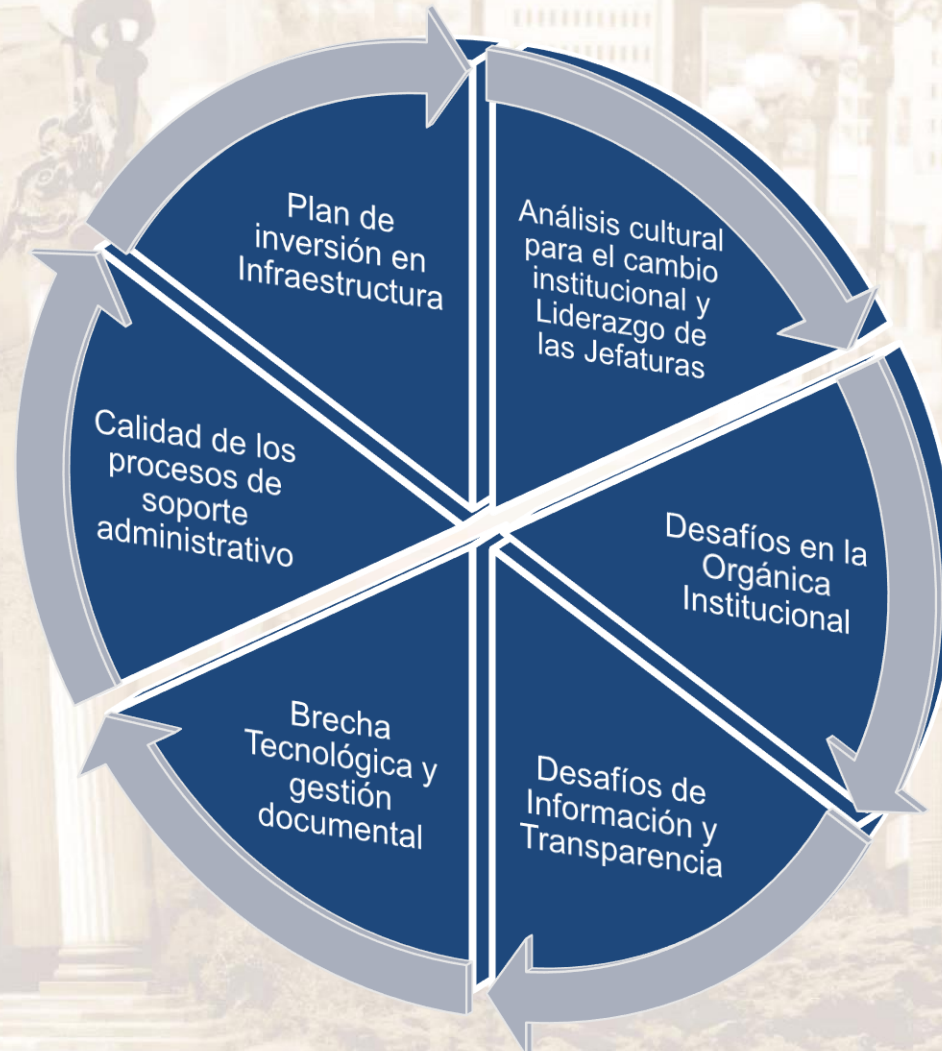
Plan de inversión en Infraestructura

Análisis cultural para el cambio institucional y Liderazgo de las Jefaturas

Desafíos en la Orgánica Institucional

Desafíos de Información y Transparencia

Brecha Tecnológica y gestión documental

Calidad de los procesos de soporte administrativo